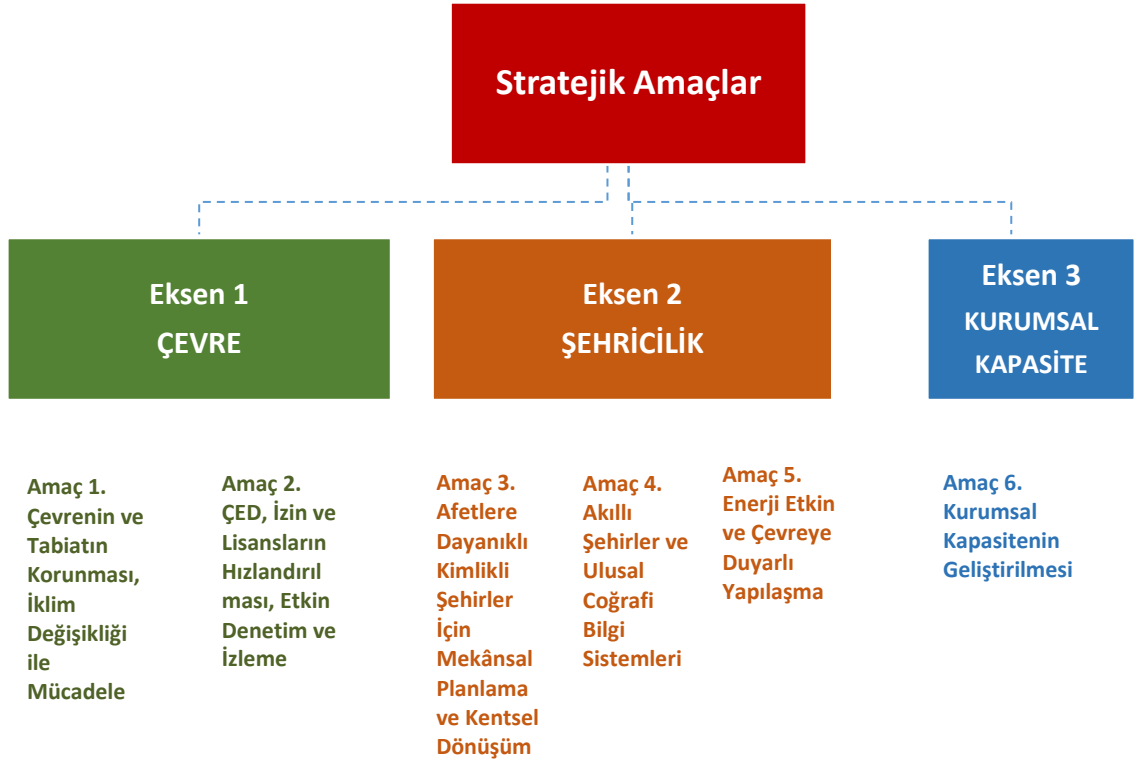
Stratejik Amaçlar

Eksen 1
ÇEVRE

Eksen 2
ŞEHRİCİLİK

Eksen 3
KURUMSAL KAPASİTE

Amaç 1. Çevrenin ve Tabiatın Korunması, İklim Değişikliği ile Mücadele

Amaç 2. ÇED, İzin ve Lisansların Hızlandırıl ması, Etkin Denetim ve İzleme

Amaç 3. Afetlere Dayanıklı Kimlikli Şehirler İçin Mekânsal Planlama ve Kentsel Dönüşüm

Amaç 4. Akıllı Şehirler ve Ulusal Coğrafi Bilgi Sistemleri

Amaç 5. Enerji Etkin ve Çevreye Duyarlı Yapılaşma

Amaç 6. Kurumsal Kapasitenin Geliştirilmesi